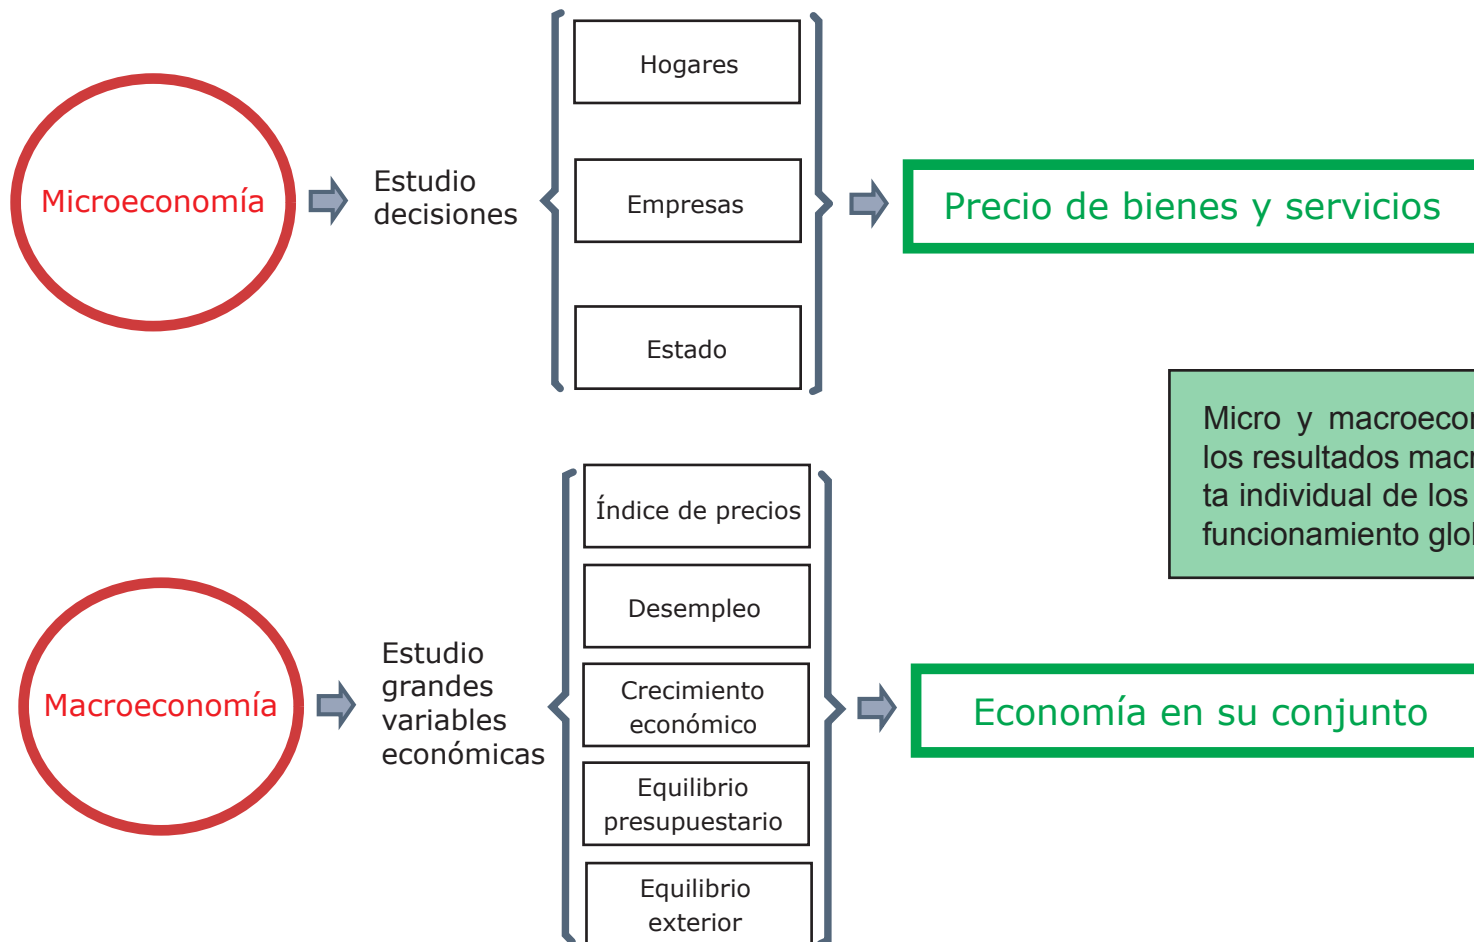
Microeconomía

Estudio decisiones

Hogares

Empresas

Estado

Precio de bienes y servicios

Micro y macroeco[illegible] los resultados mac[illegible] ta individual de los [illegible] funcionamiento glo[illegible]

Macroeconomía

Estudio grandes variables económicas

Índice de precios

Desempleo

Crecimiento económico

Equilibrio presupuestario

Equilibrio exterior

Economía en su conjunto